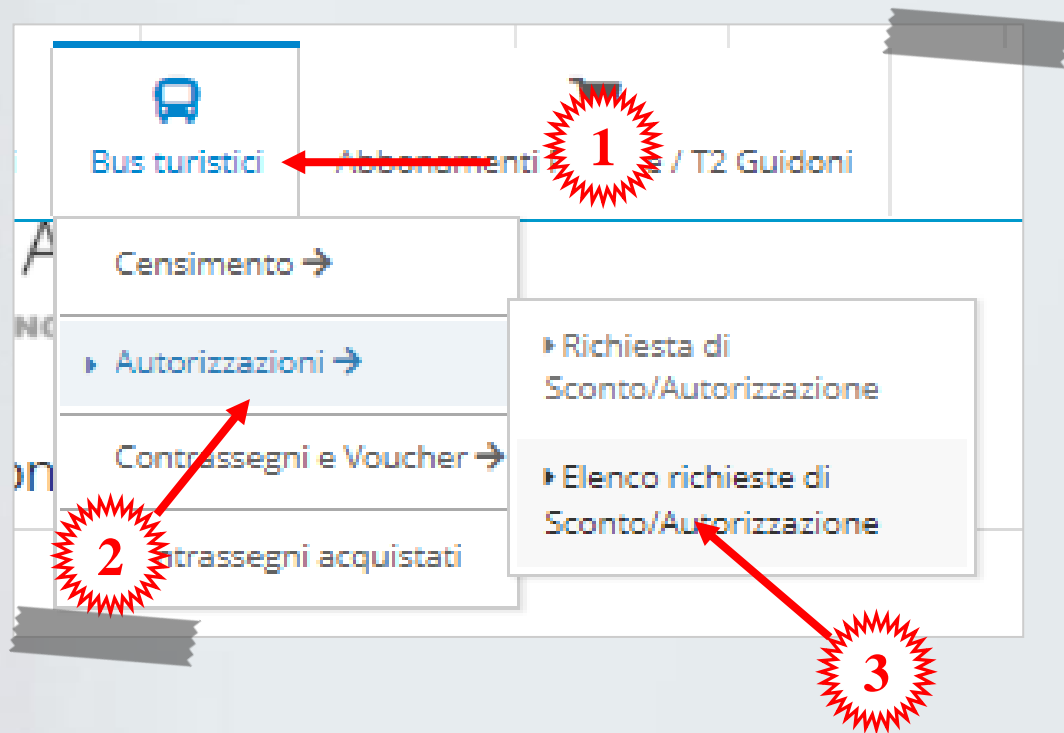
Bus turistici

Abbonamenti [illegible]e / T2 Guidoni

1

Censimento →

Autorizzazioni →

Contrassegni e Voucher →

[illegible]ntrassegni acquistati

2

Richiesta di Sconto/Autorizzazione

Elenco richieste di Sconto/Autorizzazione

3